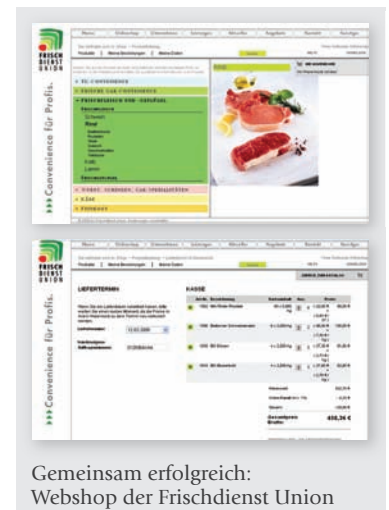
FRISCH DIENST UNION

Convenience für Profis.

Produkte | Meine Bestellungen | Meine Daten

Rind

FRISCH DIENST UNION

Convenience für Profis.

LIEFERTERMIN

KASSE

458,24 €

Gemeinsam erfolgreich: Webshop der Frischdienst Union